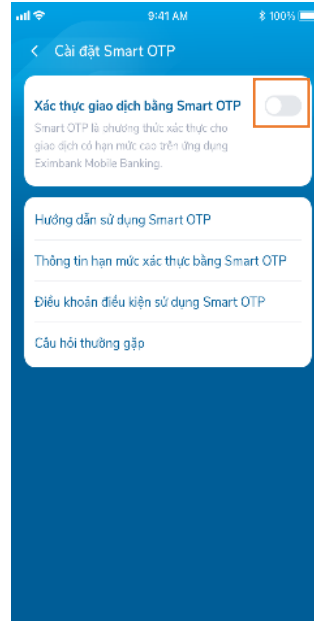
9:41 AM
100%

<
Cài đặt Smart OTP

Xác thực giao dịch bằng Smart OTP
Smart OTP là phương thức xác thực cho giao dịch có hạn mức cao trên ứng dụng Eximbank Mobile Banking.

Hướng dẫn sử dụng Smart OTP
Thông tin hạn mức xác thực bằng Smart OTP
Điều khoản điều kiện sử dụng Smart OTP
Câu hỏi thường gặp